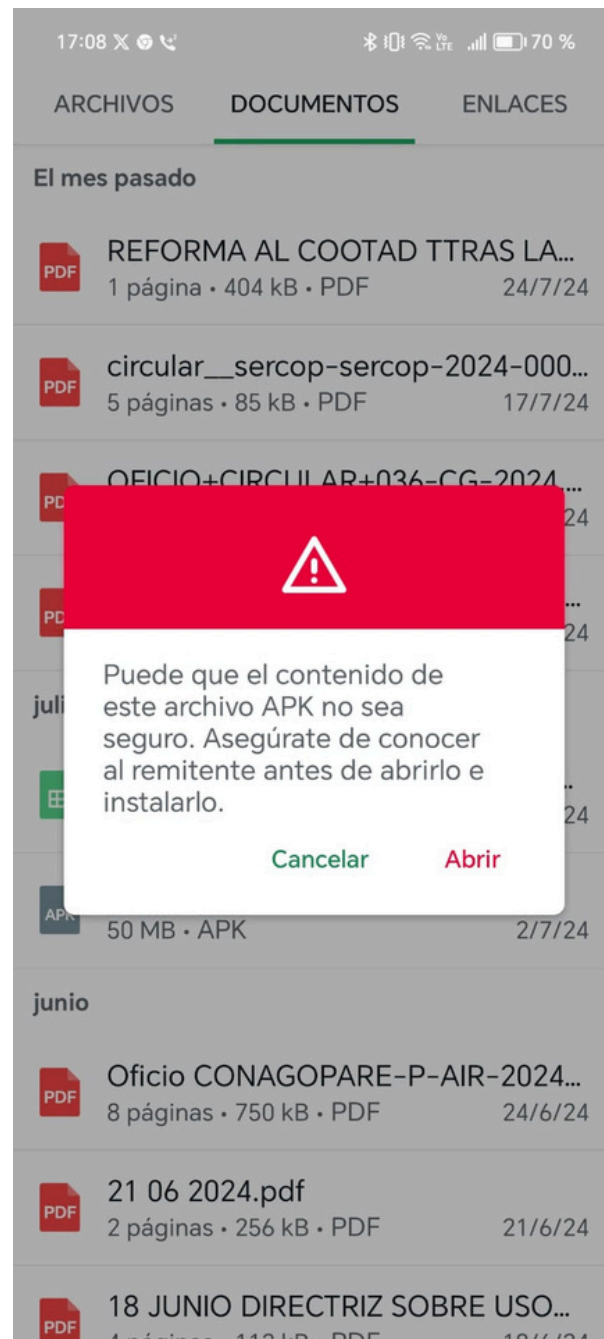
17:08 70 %

ARCHIVOS DOCUMENTOS ENLACES

El mes pasado

PDF REFORMA AL COOTAD TTRAS LA...
1 página • 404 kB • PDF 24/7/24

PDF circular__sercop-sercop-2024-000...
5 páginas • 85 kB • PDF 17/7/24

PD OFICIO+CIRCULAR+036-CG-2024...
24

PD ...
24

juli

...
24

Puede que el contenido de este archivo APK no sea seguro. Asegúrate de conocer al remitente antes de abrirlo e instalarlo.

Cancelar Abrir

APK 50 MB • APK 2/7/24

junio

PDF Oficio CONAGOPARE-P-AIR-2024...
8 páginas • 750 kB • PDF 24/6/24

PDF 21 06 2024.pdf
2 páginas • 256 kB • PDF 21/6/24

PDF 18 JUNIO DIRECTRIZ SOBRE USO...
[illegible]